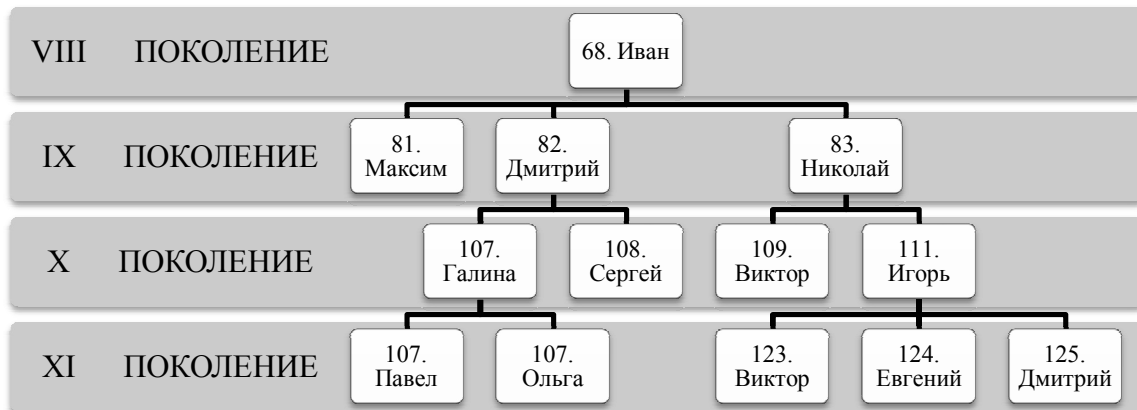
VIII ПОКОЛЕНИЕ

68. Иван

IX ПОКОЛЕНИЕ

81. Максим

82. Дмитрий

83. Николай

X ПОКОЛЕНИЕ

107. Галина

108. Сергей

109. Виктор

111. Игорь

XI ПОКОЛЕНИЕ

107. Павел

107. Ольга

123. Виктор

124. Евгений

125. Дмитрий